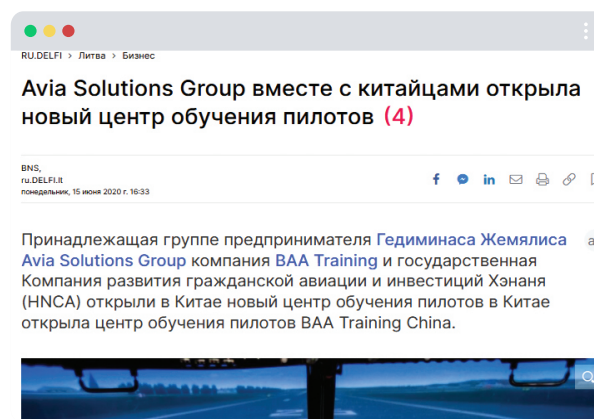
RU.DELFI > Литва > Бизнес

Avia Solutions Group вместе с китайцами открыла новый центр обучения пилотов (4)

BNS,
ru.DELFI.lt
понедельник, 15 июня 2020 г. 16:33

Принадлежащая группе предпринимателя Гедиминаса Жемялиса Avia Solutions Group компания BAA Training и государственная Компания развития гражданской авиации и инвестиций Хэнаня (HNCA) открыли в Китае новый центр обучения пилотов в Китае открыла центр обучения пилотов BAA Training China.